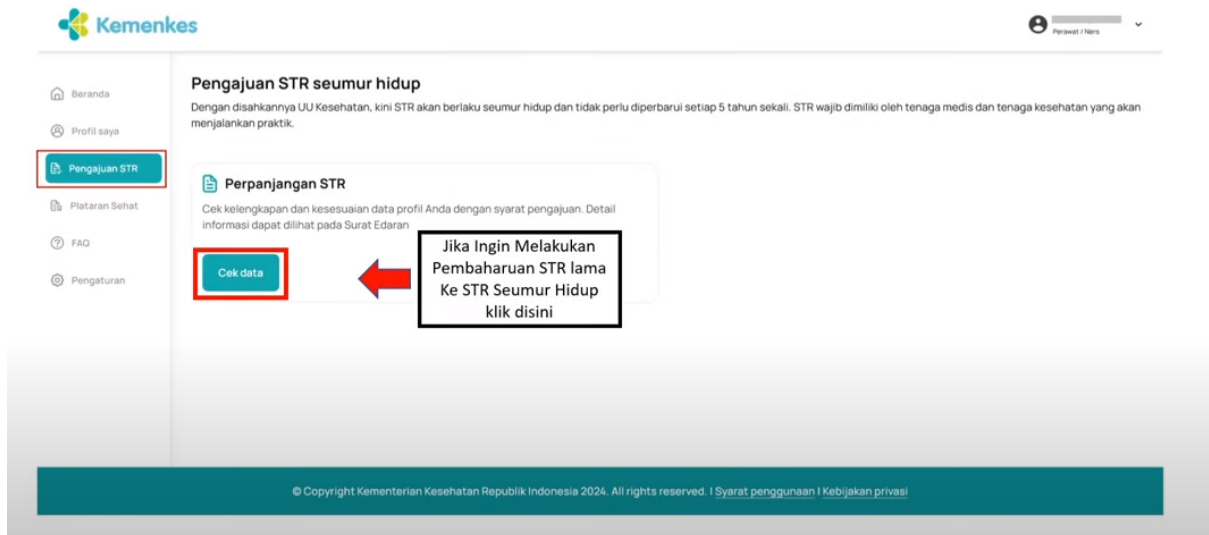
Kemenkes

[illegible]
Perawat / Ners

Beranda
Profil saya
Pengajuan STR
Plataran Sehat
FAQ
Pengaturan

Pengajuan STR seumur hidup

Dengan disahkannya UU Kesehatan, kini STR akan berlaku seumur hidup dan tidak perlu diperbarui setiap 5 tahun sekali. STR wajib dimiliki oleh tenaga medis dan tenaga kesehatan yang akan menjalankan praktik.

Perpanjangan STR

Cek kelengkapan dan kesesuaian data profil Anda dengan syarat pengajuan. Detail informasi dapat dilihat pada Surat Edaran

Cek data

Jika Ingin Melakukan Pembaharuan STR lama Ke STR Seumur Hidup klik disini

© Copyright Kementerian Kesehatan Republik Indonesia 2024. All rights reserved. I Syarat penggunaan I Kebijakan privasi